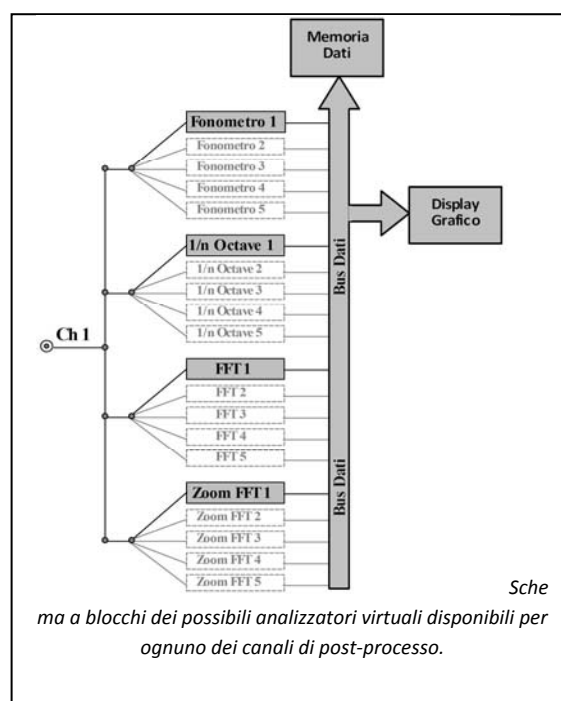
Memoria Dati

Fonometro 1
Fonometro 2
Fonometro 3
Fonometro 4
Fonometro 5

Display Grafico

1/n Octave 1
1/n Octave 2
1/n Octave 3
1/n Octave 4
1/n Octave 5

Bus Dati

Ch 1

FFT 1
FFT 2
FFT 3
FFT 4
FFT 5

Bus Dati

Zoom FFT 1
Zoom FFT 2
Zoom FFT 3
Zoom FFT 4
Zoom FFT 5

Sche
ma a blocchi dei possibili analizzatori virtuali disponibili per ognuno dei canali di post-processo.